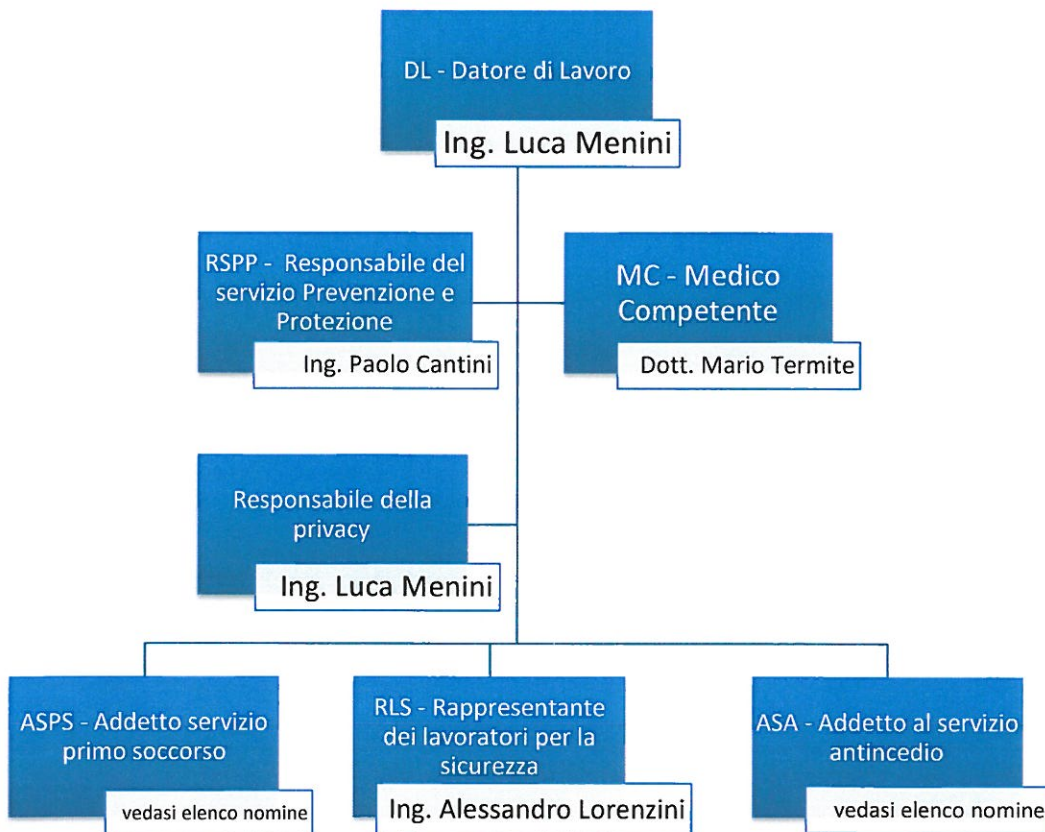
DL - Datore di Lavoro

Ing. Luca Menini

RSPP - Responsabile del servizio Prevenzione e Protezione

Ing. Paolo Cantini

MC - Medico Competente

Dott. Mario Termite

Responsabile della privacy

Ing. Luca Menini

ASPS - Addetto servizio primo soccorso

vedasi elenco nomine

RLS - Rappresentante dei lavoratori per la sicurezza

Ing. Alessandro Lorenzini

ASA - Addetto al servizio antincedio

vedasi elenco nomine